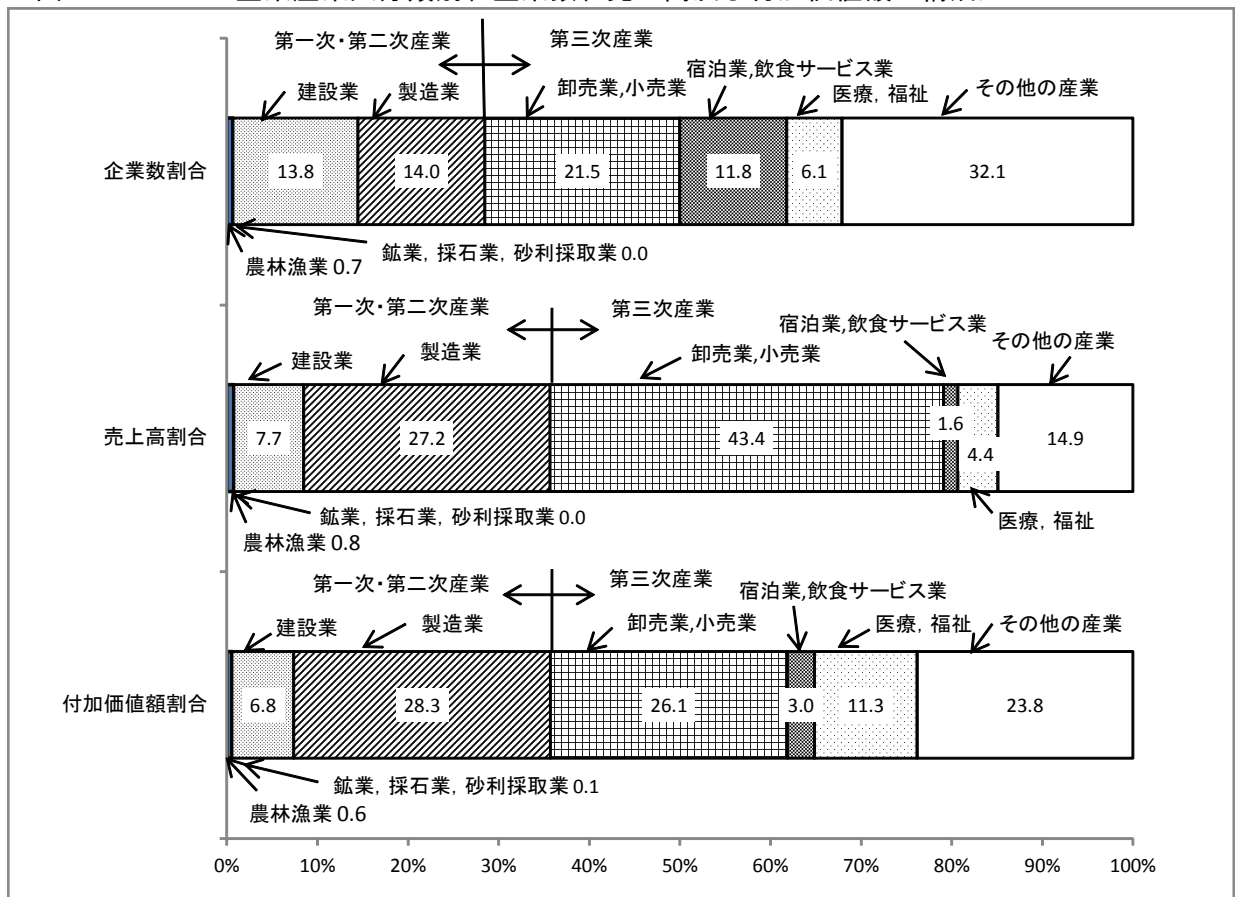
第一次・第二次産業
第三次産業
建設業
製造業
卸売業,小売業
宿泊業,飲食サービス業
医療，福祉
その他の産業
企業数割合
13.8
14.0
21.5
11.8
6.1
32.1
鉱業，採石業，砂利採取業 0.0
農林漁業 0.7

第一次・第二次産業
第三次産業
宿泊業,飲食サービス業
建設業
製造業
卸売業,小売業
その他の産業
売上高割合
7.7
27.2
43.4
1.6
4.4
14.9
鉱業，採石業，砂利採取業 0.0
農林漁業 0.8
医療，福祉

第一次・第二次産業
第三次産業
宿泊業,飲食サービス業
建設業
製造業
卸売業,小売業
医療，福祉
その他の産業
付加価値額割合
6.8
28.3
26.1
3.0
11.3
23.8
鉱業，採石業，砂利採取業 0.1
農林漁業 0.6

0%
10%
20%
30%
40%
50%
60%
70%
80%
90%
100%